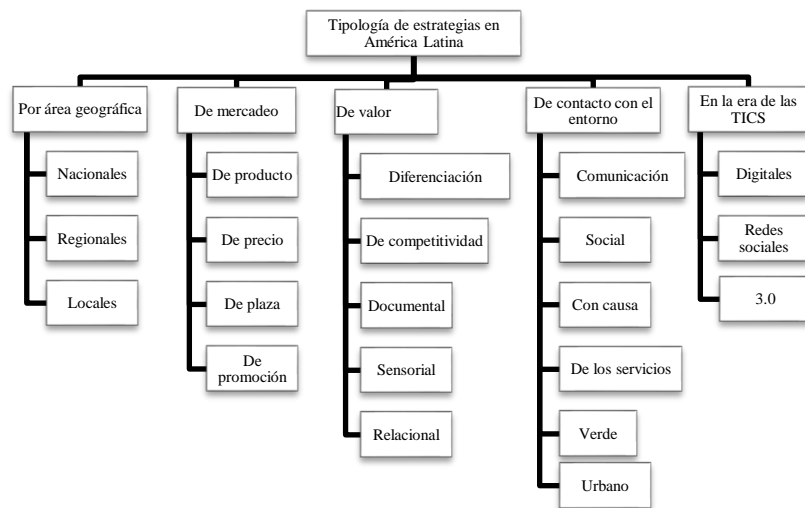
Tipología de estrategias en América Latina

Por área geográfica

Nacionales

Regionales

Locales

De mercadeo

De producto

De precio

De plaza

De promoción

De valor

Diferenciación

De competitividad

Documental

Sensorial

Relacional

De contacto con el entorno

Comunicación

Social

Con causa

De los servicios

Verde

Urbano

En la era de las TICS

Digitales

Redes sociales

3.0